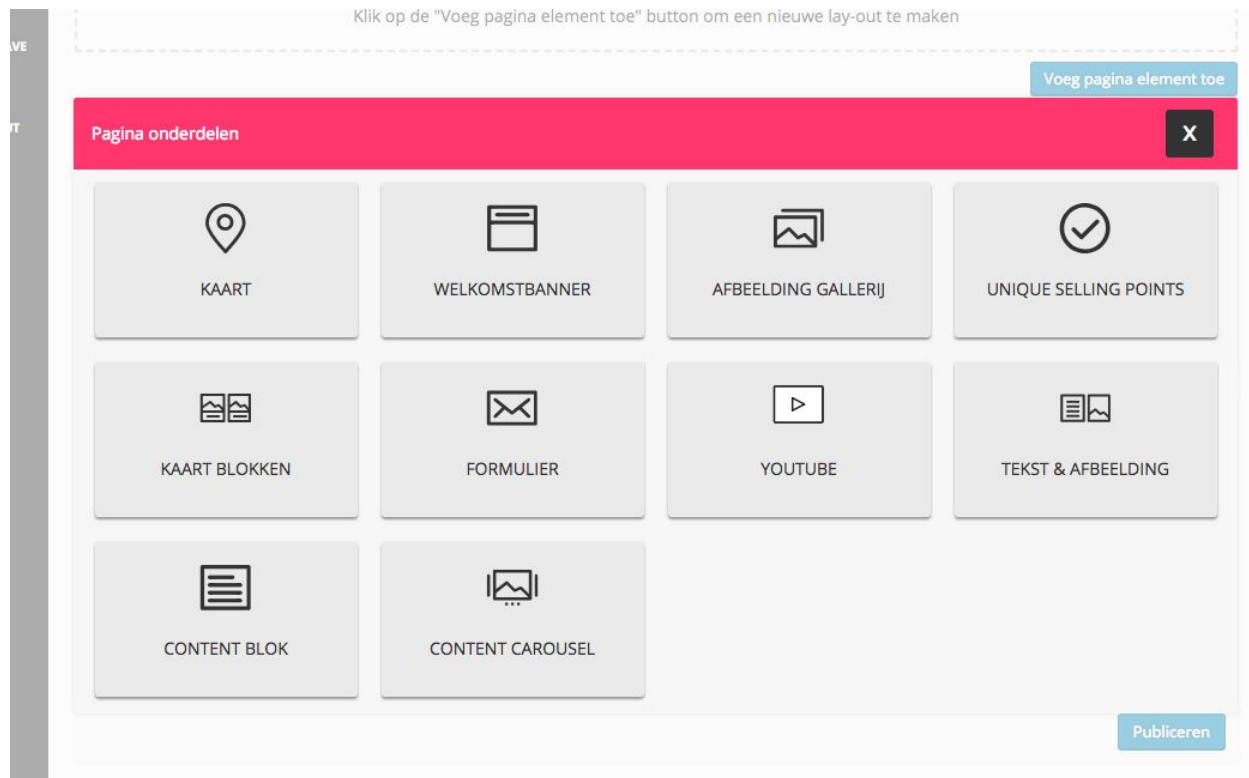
VE

T

Klik op de "Voeg pagina element toe" button om een nieuwe lay-out te maken

Voeg pagina element toe

Pagina onderdelen

X

KAART

WELKOMSTBANNER

AFBEELDING GALLERIJ

UNIQUE SELLING POINTS

KAART BLOKKEN

FORMULIER

YOUTUBE

TEKST & AFBEELDING

CONTENT BLOK

CONTENT CAROUSEL

Publiceren